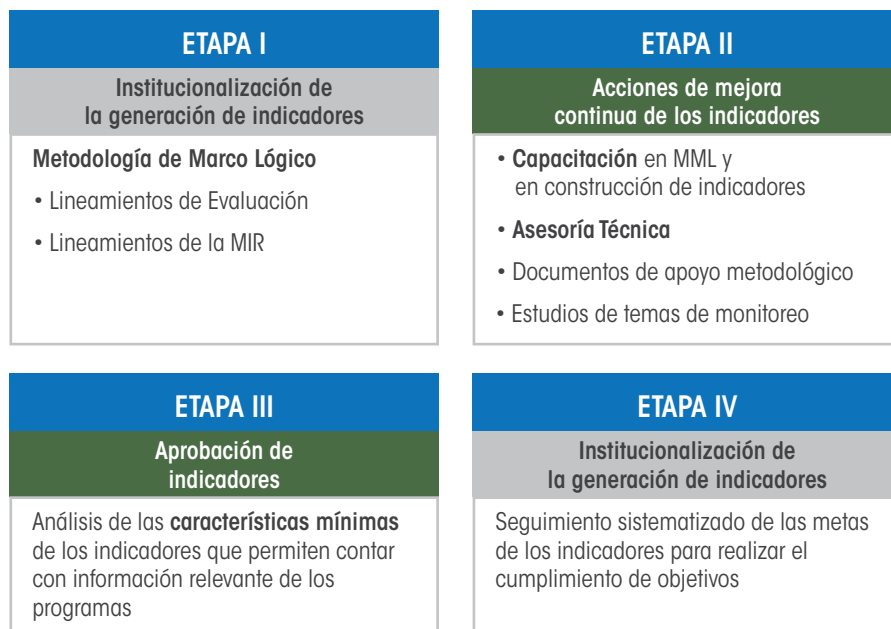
ETAPA I

Institucionalización de la generación de indicadores

Metodología de Marco Lógico

• Lineamientos de Evaluación

• Lineamientos de la MIR

ETAPA II

Acciones de mejora continua de los indicadores

• Capacitación en MML y en construcción de indicadores

• Asesoría Técnica

• Documentos de apoyo metodológico

• Estudios de temas de monitoreo

ETAPA III

Aprobación de indicadores

Análisis de las características mínimas de los indicadores que permiten contar con información relevante de los programas

ETAPA IV

Institucionalización de la generación de indicadores

Seguimiento sistematizado de las metas de los indicadores para realizar el cumplimiento de objetivos